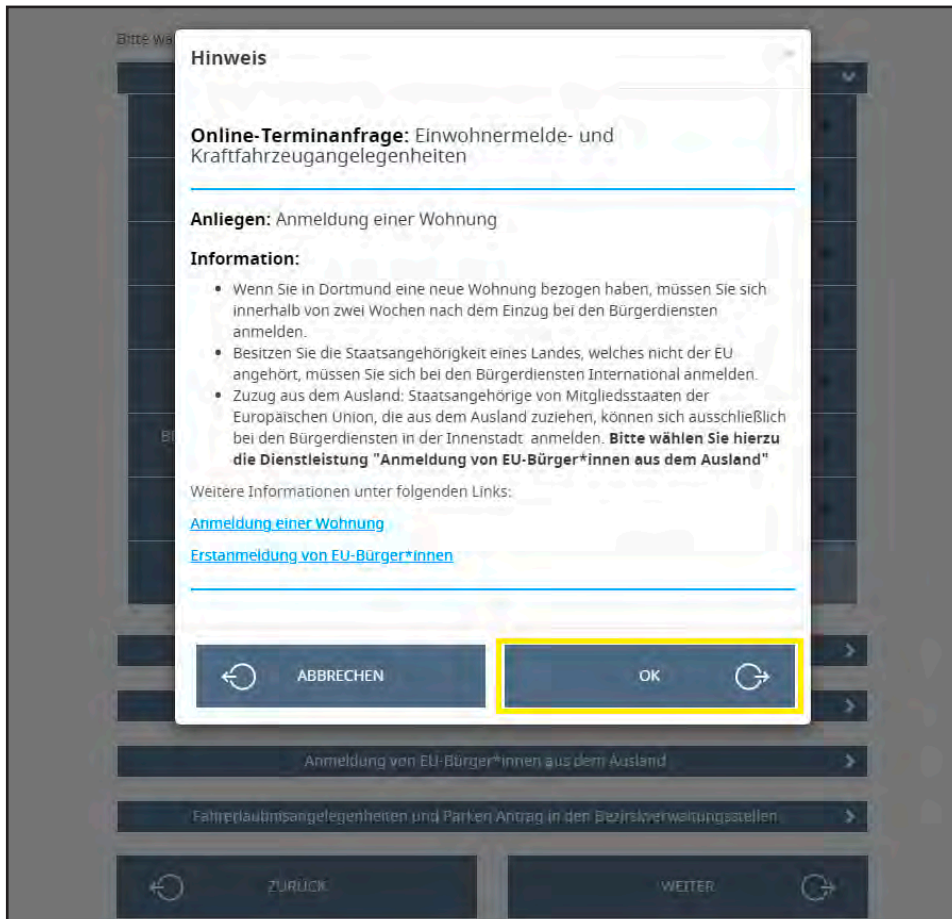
Bitte wä

Hinweis

Online-Terminanfrage: Einwohnermelde- und Kraftfahrzeugangelegenheiten

Anliegen: Anmeldung einer Wohnung

Information:

- Wenn Sie in Dortmund eine neue Wohnung bezogen haben, müssen Sie sich innerhalb von zwei Wochen nach dem Einzug bei den Bürgerdiensten anmelden.
- Besitzen Sie die Staatsangehörigkeit eines Landes, welches nicht der EU angehört, müssen Sie sich bei den Bürgerdiensten International anmelden.
- Zuzug aus dem Ausland: Staatsangehörige von Mitgliedsstaaten der Europäischen Union, die aus dem Ausland zuziehen, können sich ausschließlich bei den Bürgerdiensten in der Innenstadt anmelden. **Bitte wählen Sie hierzu die Dienstleistung "Anmeldung von EU-Bürger*innen aus dem Ausland"**

Weitere Informationen unter folgenden Links:

Anmeldung einer Wohnung

Erstanmeldung von EU-Bürger*innen

ABBRECHEN

OK

Anmeldung von EU-Bürger*innen aus dem Ausland

Fahrerlaubnisangelegenheiten und Parken Antrag in den Bezirksverwaltungsstellen

ZURÜCK

WEITER